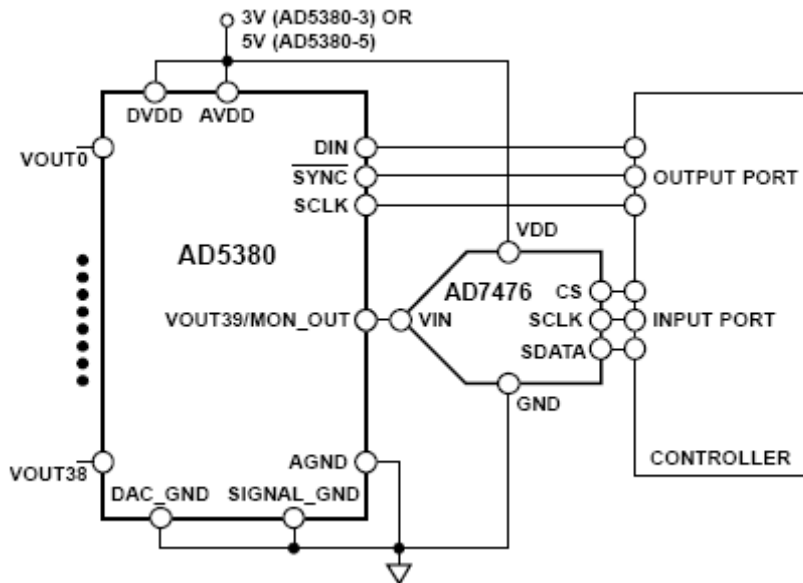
3V (AD5380-3) OR
5V (AD5380-5)

DVDD AVDD

VOUT0

DIN
$\overline{SYNC}$
SCLK

OUTPUT PORT

VDD

AD5380

AD7476

CS
SCLK
SDATA

VOUT39/MON_OUT

VIN

INPUT PORT

GND

VOUT38

AGND

DAC_GND SIGNAL_GND

CONTROLLER